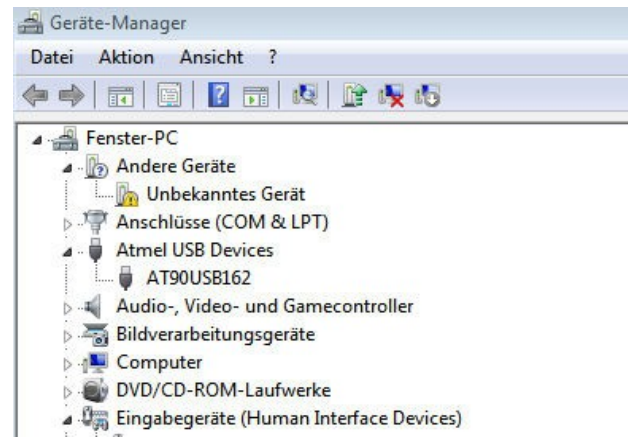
Geräte-Manager

Datei Aktion Ansicht ?

Fenster-PC
Andere Geräte
Unbekanntes Gerät
Anschlüsse (COM & LPT)
Atmel USB Devices
AT90USB162
Audio-, Video- und Gamecontroller
Bildverarbeitungsgeräte
Computer
DVD/CD-ROM-Laufwerke
Eingabegeräte (Human Interface Devices)